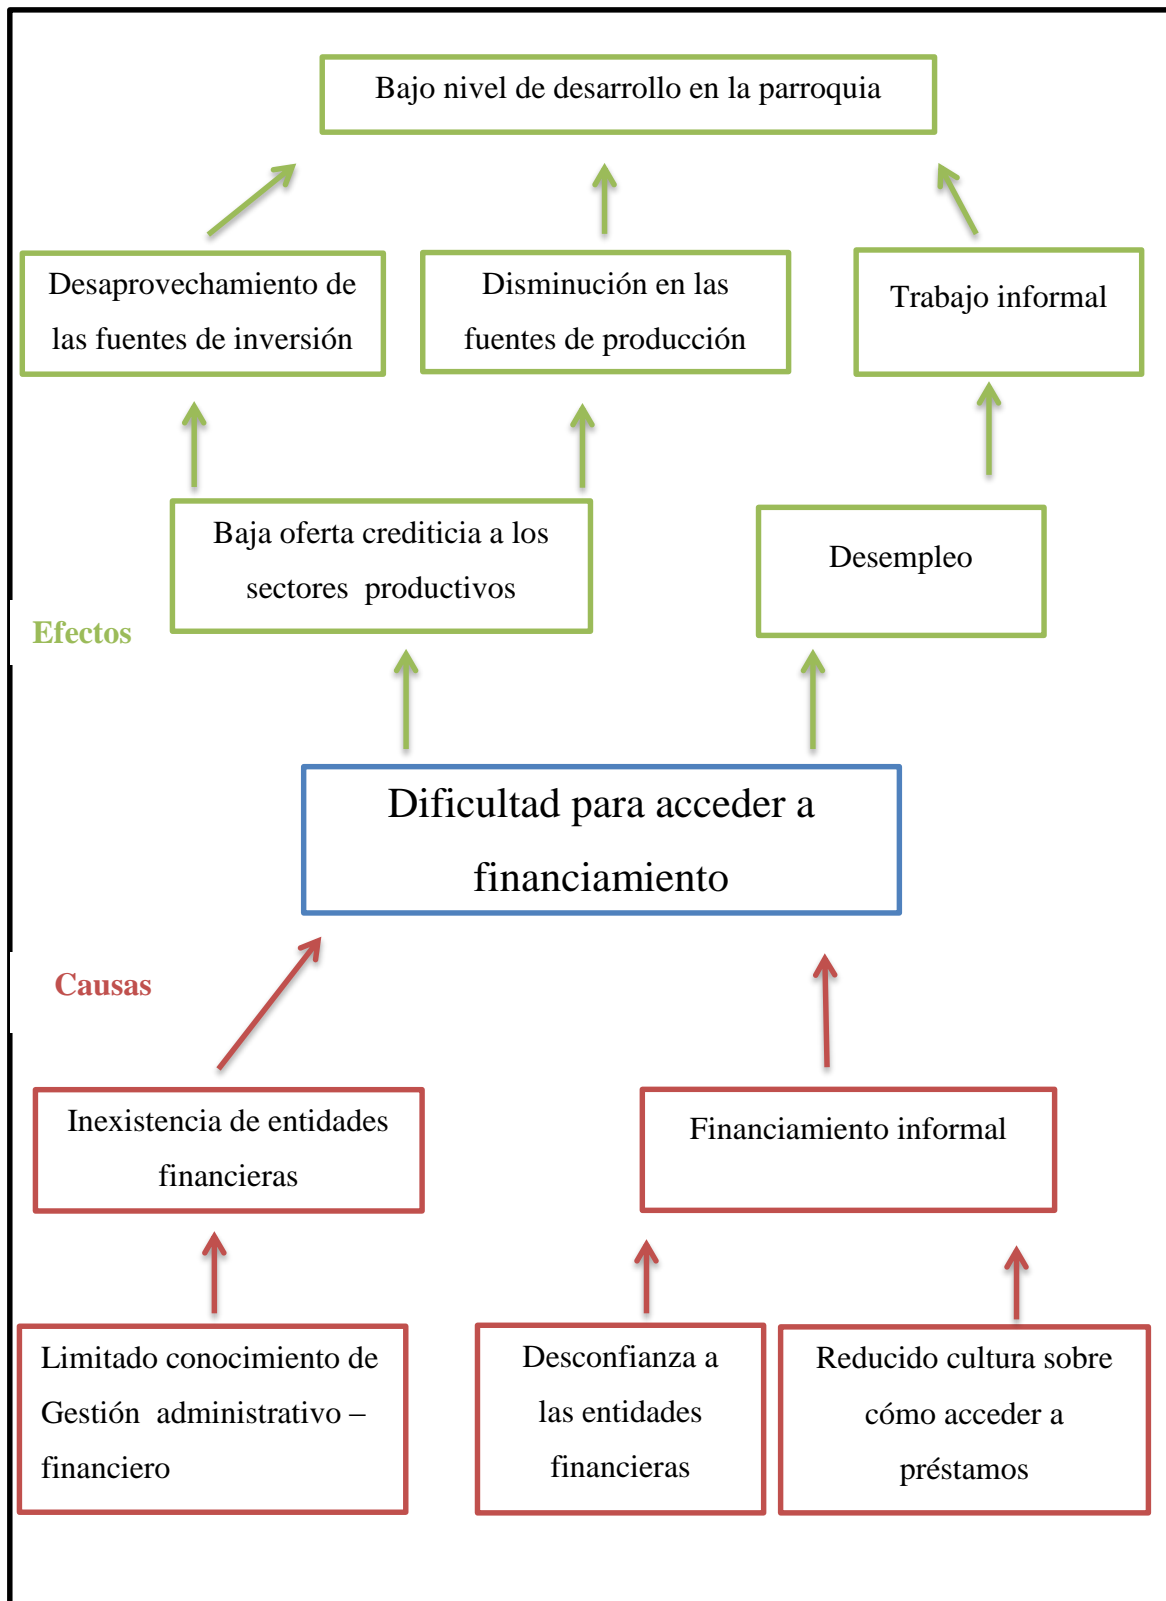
Bajo nivel de desarrollo en la parroquia

Desaprovechamiento de las fuentes de inversión

Disminución en las fuentes de producción

Trabajo informal

Baja oferta crediticia a los sectores productivos

Desempleo

Efectos

Dificultad para acceder a financiamiento

Causas

Inexistencia de entidades financieras

Financiamiento informal

Limitado conocimiento de Gestión administrativo – financiero

Desconfianza a las entidades financieras

Reducido cultura sobre cómo acceder a préstamos